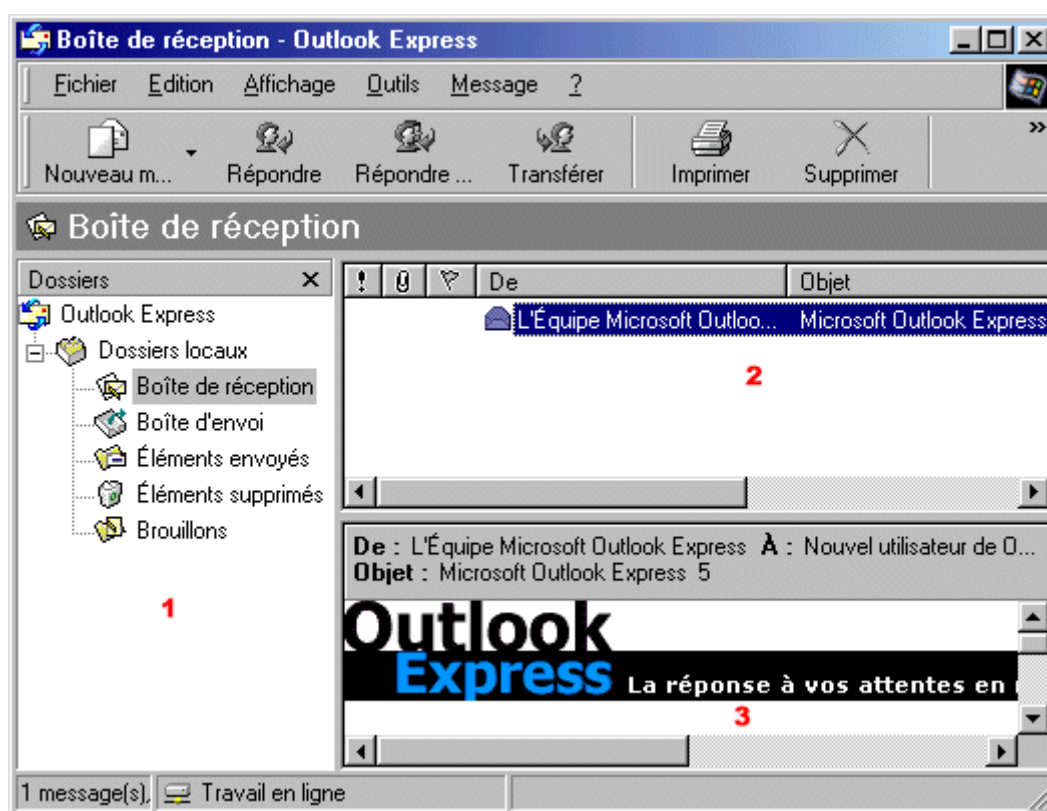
Boîte de réception - Outlook Express

Fichier Edition Affichage Outils Message ?

Nouveau m... Répondre Répondre ... Transférer Imprimer Supprimer »

Boîte de réception

Dossiers ×

Outlook Express
Dossiers locaux
Boîte de réception
Boîte d'envoi
Éléments envoyés
Éléments supprimés
Brouillons

1

| ! | 0 | ▽ | De | Objet |
|---|---|---|---|---|
| | | | L'Équipe Microsoft Outloo... | Microsoft Outlook Express |

2

De : L'Équipe Microsoft Outlook Express À : Nouvel utilisateur de O...
Objet : Microsoft Outlook Express 5

Outlook
Express La réponse à vos attentes en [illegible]

3

1 message(s), Travail en ligne